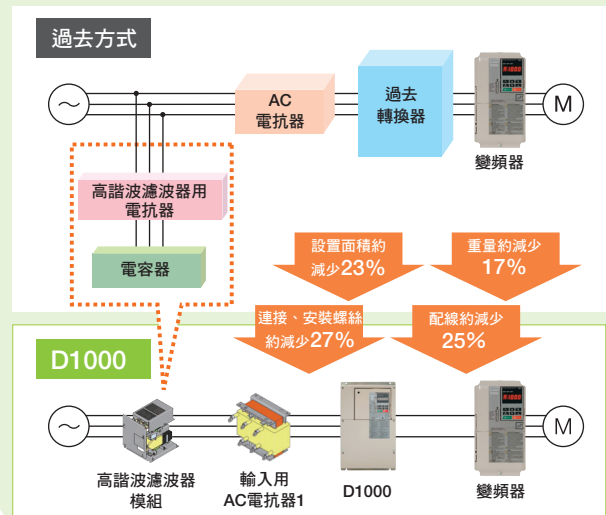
過去方式

AC
電抗器

過去
轉換器

M

變頻器

高諧波濾波器用
電抗器

電容器

設置面積約
減少23%

重量約減少
17%

連接、安裝螺絲
約減少27%

配線約減少
25%

D1000

M

高諧波濾波器
模組

輸入用
AC電抗器1

D1000

變頻器